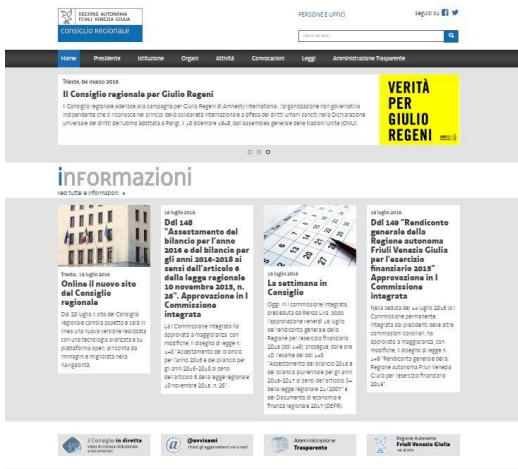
REGIONE AUTONOMA FRIULI VENEZIA GIULIA
CONSIGLIO REGIONALE

PERSONE E UFFICI

seguici su

Home | Presidente | Istituzione | Organi | Attività | Convocazioni | Leggi | Amministrazione Trasparente

Trieste, 04 marzo 2016

Il Consiglio regionale per Giulio Regeni

Il Consiglio regionale aderisce alla campagna per Giulio Regeni di Amnesty International, l'organizzazione non governativa indipendente che si riconosce nei principi della solidarietà internazionale a difesa dei diritti umani sanciti nella Dichiarazione universale dei diritti dell'uomo adottata a Parigi, il 10 dicembre 1948, dall'assemblea generale delle Nazioni Unite (ONU).

VERITÀ PER GIULIO REGENI

informazioni
vedi tutte le informazioni

Trieste, 19 luglio 2016
Online il nuovo sito del Consiglio regionale
Dal 20 luglio il sito del Consiglio regionale cambia aspetto e sarà in linea una nuova versione realizzata con una tecnologia avanzata e su piattaforma open, arricchita da immagini e migliorata nella navigabilità.

18 luglio 2016
Ddl 148 "Assestamento del bilancio per l'anno 2016 e del bilancio per gli anni 2016-2018 ai sensi dell'articolo 6 della legge regionale 10 novembre 2015, n. 26". Approvazione in I Commissione integrata
La I Commissione integrata ha approvato a maggioranza, con modifiche, il disegno di legge n. 148 "Assestamento del bilancio per l'anno 2016 e del bilancio per gli anni 2016-2018 ai sensi dell'articolo 6 della legge regionale 10 novembre 2015, n. 26".

18 luglio 2016
La settimana in Consiglio
Oggi, in I commissione integrata, presieduta da Renzo Liva, dopo l'approvazione venerdì 15 luglio del rendiconto generale della Regione per l'esercizio finanziario 2015 (ddl 149), prosegue, dalle ore 10, l'esame del ddl 148 "Assestamento del bilancio 2016 e del bilancio pluriennale per gli anni 2016-2018 ai sensi dell'articolo 34 della legge regionale 21/2007" e del Documento di economia e finanza regionale 2017 (DEFR).

15 luglio 2016
Ddl 149 "Rendiconto generale della Regione autonoma Friuli Venezia Giulia per l'esercizio finanziario 2015". Approvazione in I Commissione integrata
Nella seduta del 15 luglio 2016 la I Commissione permanente, integrata dai presidenti delle altre commissioni consiliari, ha approvato a maggioranza, con modifiche, il disegno di legge n. 149 "Rendiconto generale della Regione autonoma Friuli Venezia Giulia per l'esercizio finanziario 2015".

il Consiglio in diretta
@avvisami
Amministrazione Trasparente
Regione Autonoma Friuli Venezia Giulia